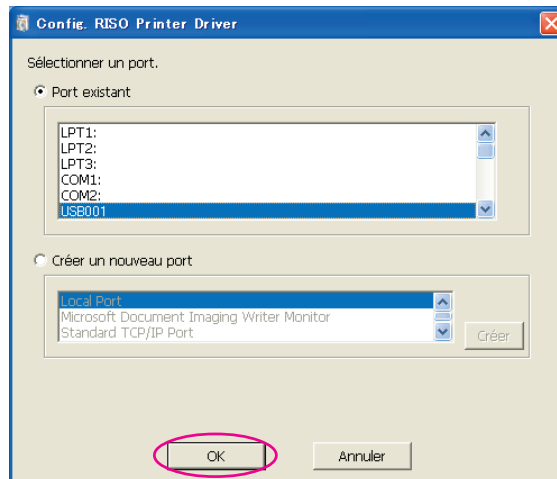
Config. RISO Printer Driver

Sélectionner un port.

Port existant

LPT1:
LPT2:
LPT3:
COM1:
COM2:
USB001

Créer un nouveau port

Local Port
Microsoft Document Imaging Writer Monitor
Standard TCP/IP Port

Créer

OK

Annuler